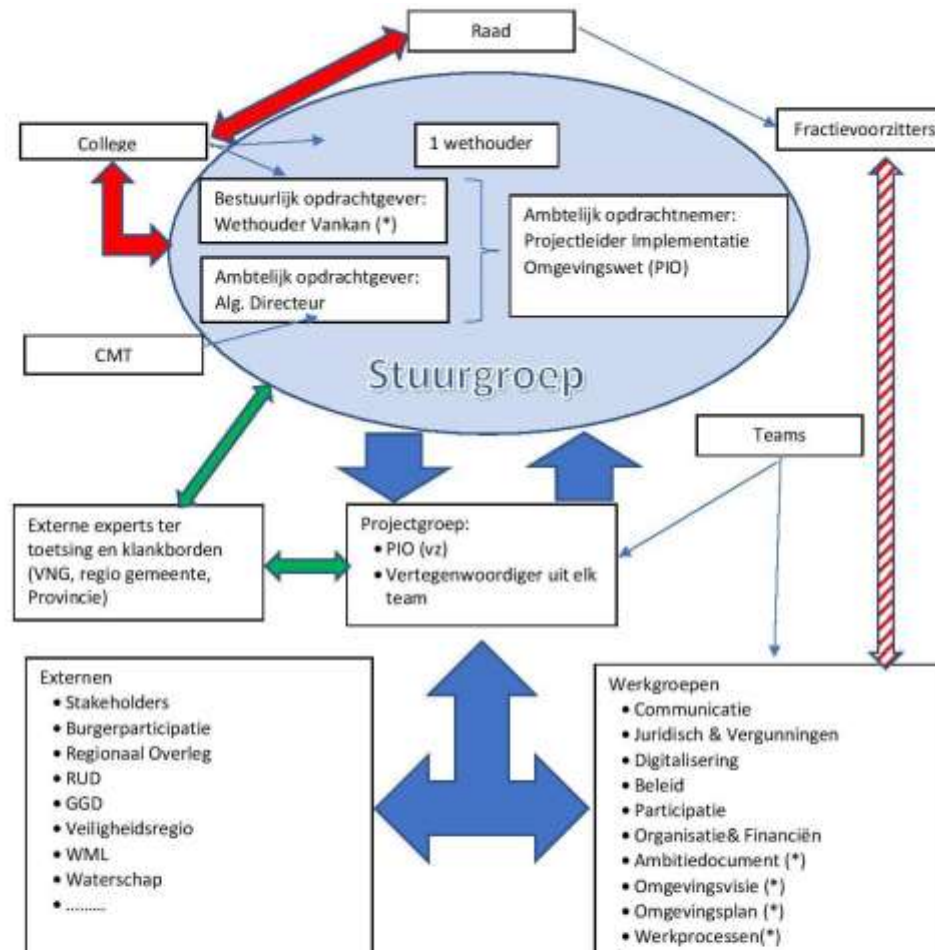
Raad

College

1 wethouder

Fractievoorzitters

Bestuurlijk opdrachtgever: Wethouder Vankan (*)

Ambtelijk opdrachtnemer: Projectleider Implementatie Omgevingswet (PIO)

Ambtelijk opdrachtgever: Alg. Directeur

CMT

Stuurgroep

Teams

Externe experts ter toetsing en klankborden (VNG, regio gemeente, Provincie)

Projectgroep:
• PIO (vz)
• Vertegenwoordiger uit elk team

Externen
• Stakeholders
• Burgerparticipatie
• Regionaal Overleg
• RUD
• GGD
• Veiligheidsregio
• WML
• Waterschap
• .........

Werkgroepen
• Communicatie
• Juridisch & Vergunningen
• Digitalisering
• Beleid
• Participatie
• Organisatie& Financiën
• Ambitiedocument (*)
• Omgevingsvisie (*)
• Omgevingsplan (*)
• Werkprocessen(*)